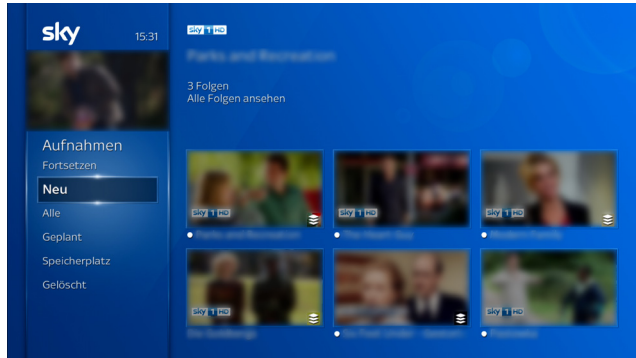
sky 15:31

Aufnahmen
Fortsetzen
Neu
Alle
Geplant
Speicherplatz
Gelöscht

sky 1 HD
Parks and Recreation
3 Folgen
Alle Folgen ansehen

sky 1 HD
Parks and Recreation

sky 1 HD
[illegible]

sky 1 HD
Modern Family

sky 1 HD
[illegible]

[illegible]

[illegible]